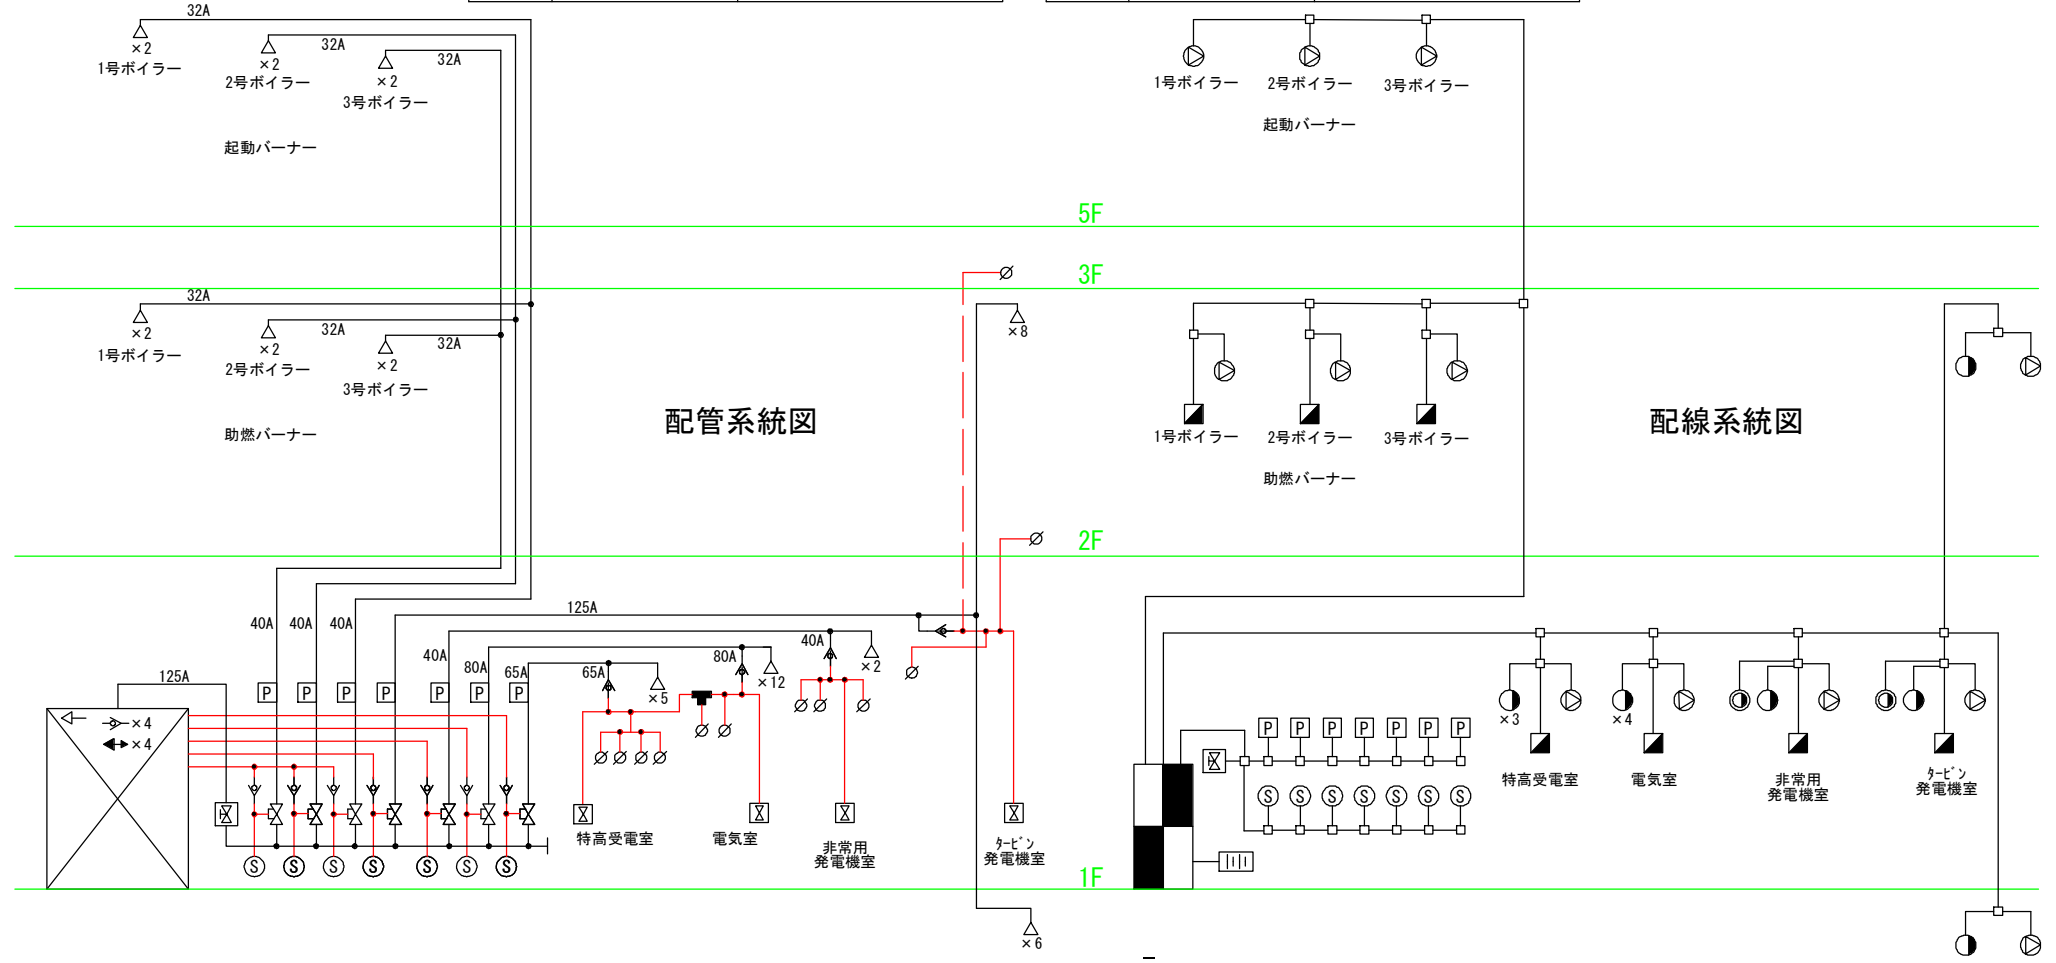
32A
×2
1号ボイラー
×2
2号ボイラー
32A
×2
3号ボイラー
32A
起動バーナー

1号ボイラー
2号ボイラー
3号ボイラー
起動バーナー

5F

3F

32A
×2
1号ボイラー
×2
2号ボイラー
32A
×2
3号ボイラー
32A
助燃バーナー

×8

配管系統図

1号ボイラー
2号ボイラー
3号ボイラー
助燃バーナー

配線系統図

2F

125A
40A
40A
40A
40A
80A
65A
65A
×5
80A
×12
40A
×2
125A
×4
×4
特高受電室
電気室
非常用
発電機室
ﾀｰﾋﾞﾝ
発電機室

×3
×4
特高受電室
電気室
非常用
発電機室
ﾀｰﾋﾞﾝ
発電機室

1F

×6